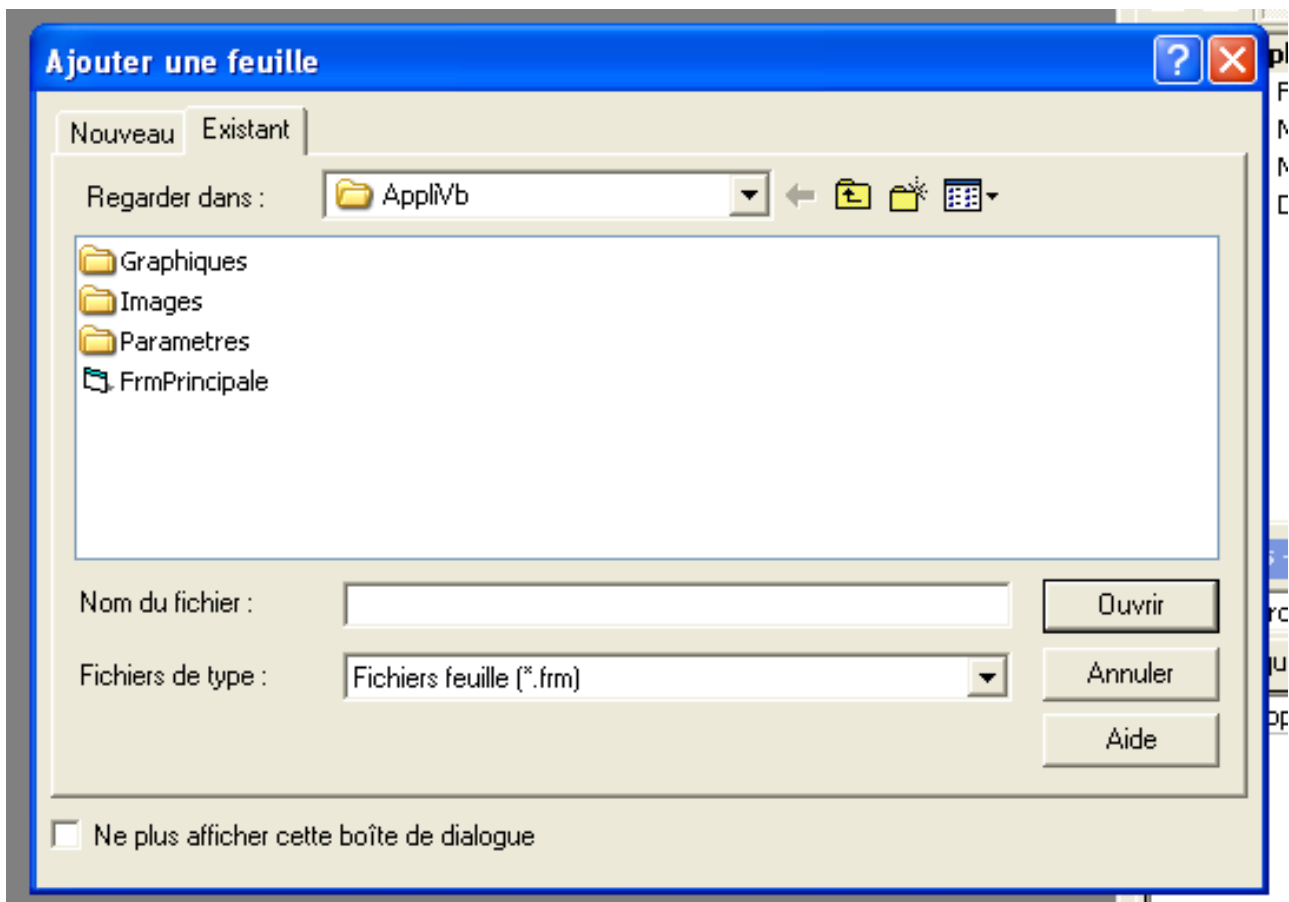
Ajouter une feuille

?

Nouveau

Existant

Regarder dans :

AppliVb

Graphiques

Images

Parametres

FrmPrincipale

Nom du fichier :

Ouvrir

Fichiers de type :

Fichiers feuille (*.frm)

Annuler

Aide

Ne plus afficher cette boîte de dialogue

pl
F
M
M
D
rc
qu
pp